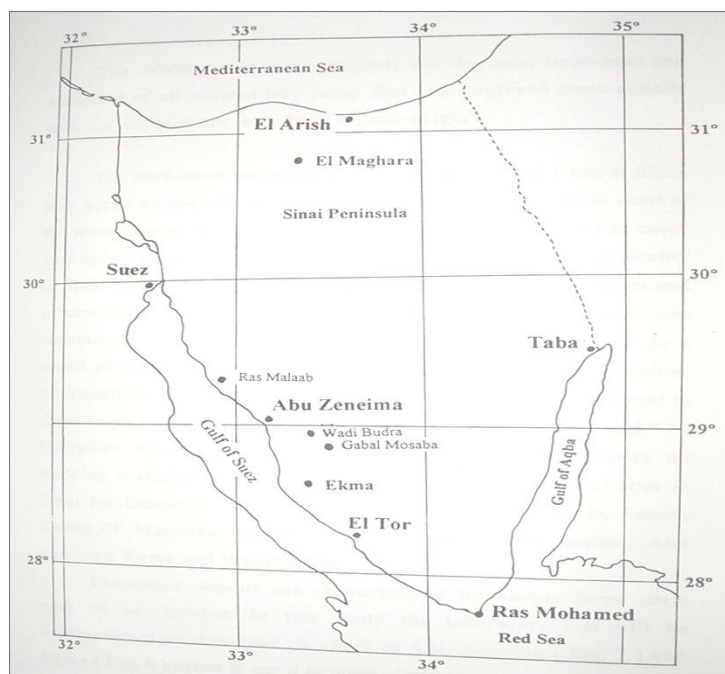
32°
33°
34°
35°
Mediterranean Sea
El Arish
31°
31°
El Maghara
Sinai Peninsula
Suez
30°
30°
Taba
Ras Malaab
Abu Zeneima
29°
29°
Wadi Budra
Gabal Mosaba
Gulf of Suez
Gulf of Aqba
Ekma
El Tor
28°
28°
Ras Mohamed
Red Sea
32°
33°
34°